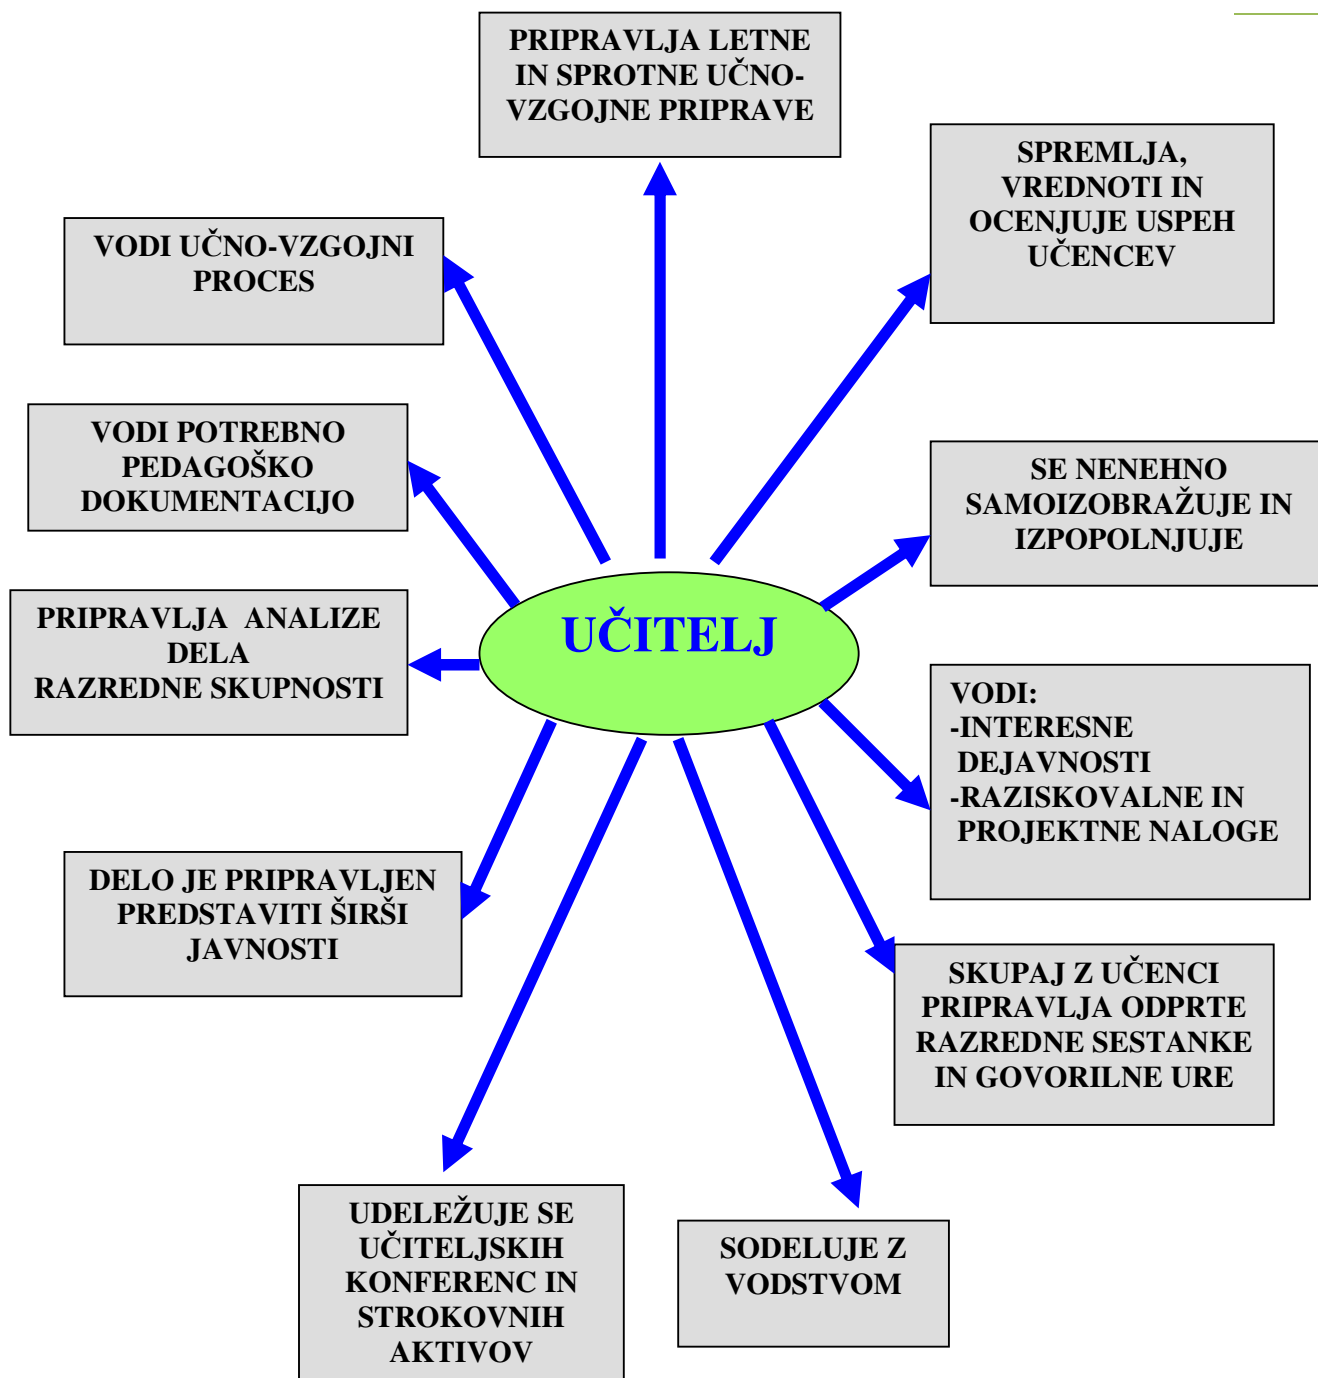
PRIPRAVLJA LETNE IN SPROTNE UČNO-VZGOJNE PRIPRAVE

VODI UČNO-VZGOJNI PROCES

SPREMLJA, VREDNOTI IN OCENJUJE USPEH UČENCEV

VODI POTREBNO PEDAGOŠKO DOKUMENTACIJO

SE NENEHNO SAMOIZOBRAŽUJE IN IZPOPOLNJUJE

PRIPRAVLJA ANALIZE DELA RAZREDNE SKUPNOSTI

UČITELJ

VODI:
-INTERESNE DEJAVNOSTI
-RAZISKOVALNE IN PROJEKTNE NALOGE

DELO JE PRIPRAVLJEN PREDSTAVITI ŠIRŠI JAVNOSTI

SKUPAJ Z UČENCI PRIPRAVLJA ODPRTE RAZREDNE SESTANKE IN GOVORILNE URE

UDELEŽUJE SE UČITELJSKIH KONFERENC IN STROKOVNIH AKTIVOV

SODELUJE Z VODSTVOM